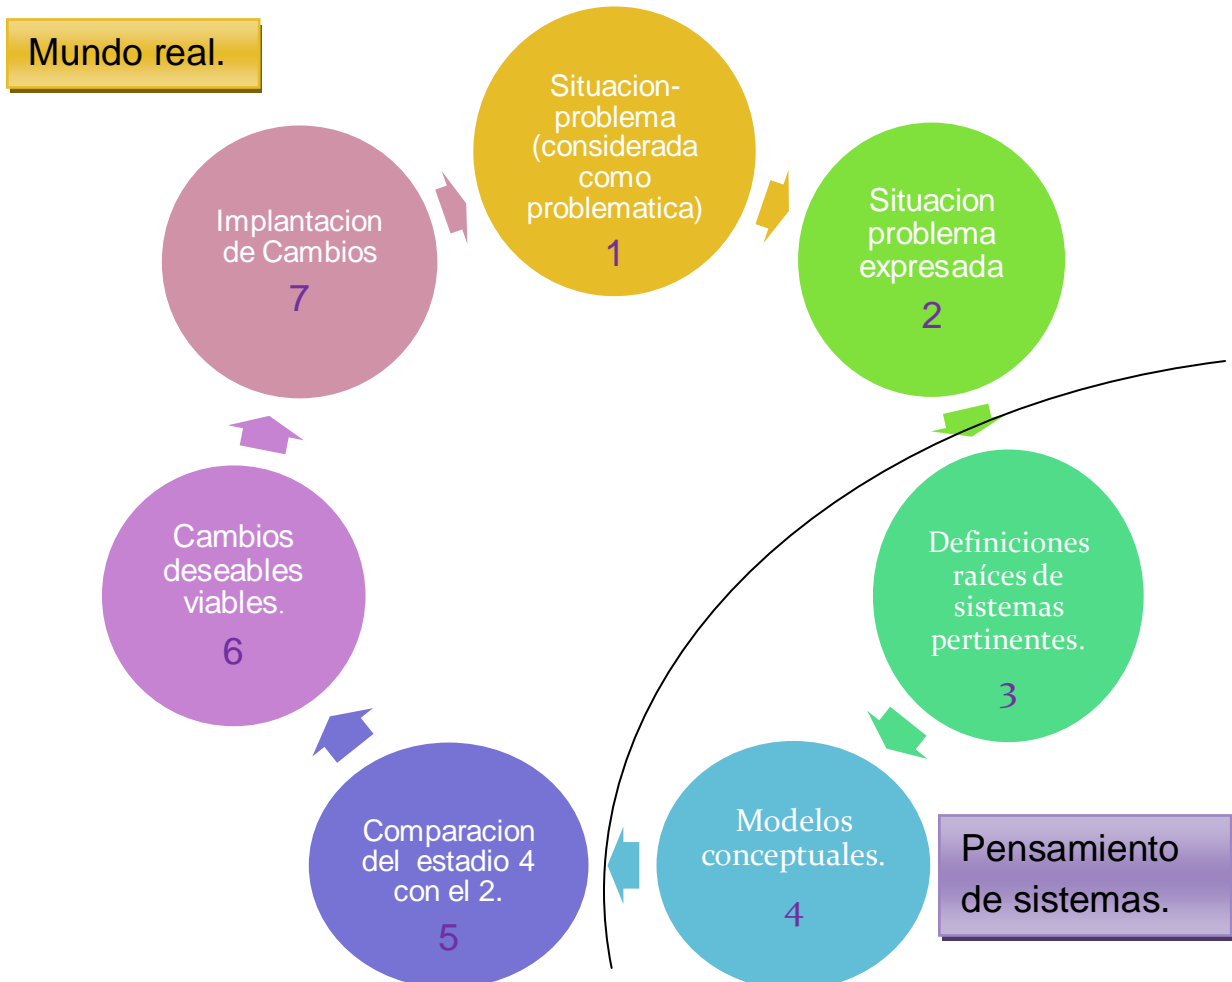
Mundo real.

Situacion-problema (considerada como problematica)
1

Situacion problema expresada
2

Definiciones raíces de sistemas pertinentes.
3

Modelos conceptuales.
4

Pensamiento de sistemas.

Comparacion del estadio 4 con el 2.
5

Cambios deseables viables.
6

Implantacion de Cambios
7